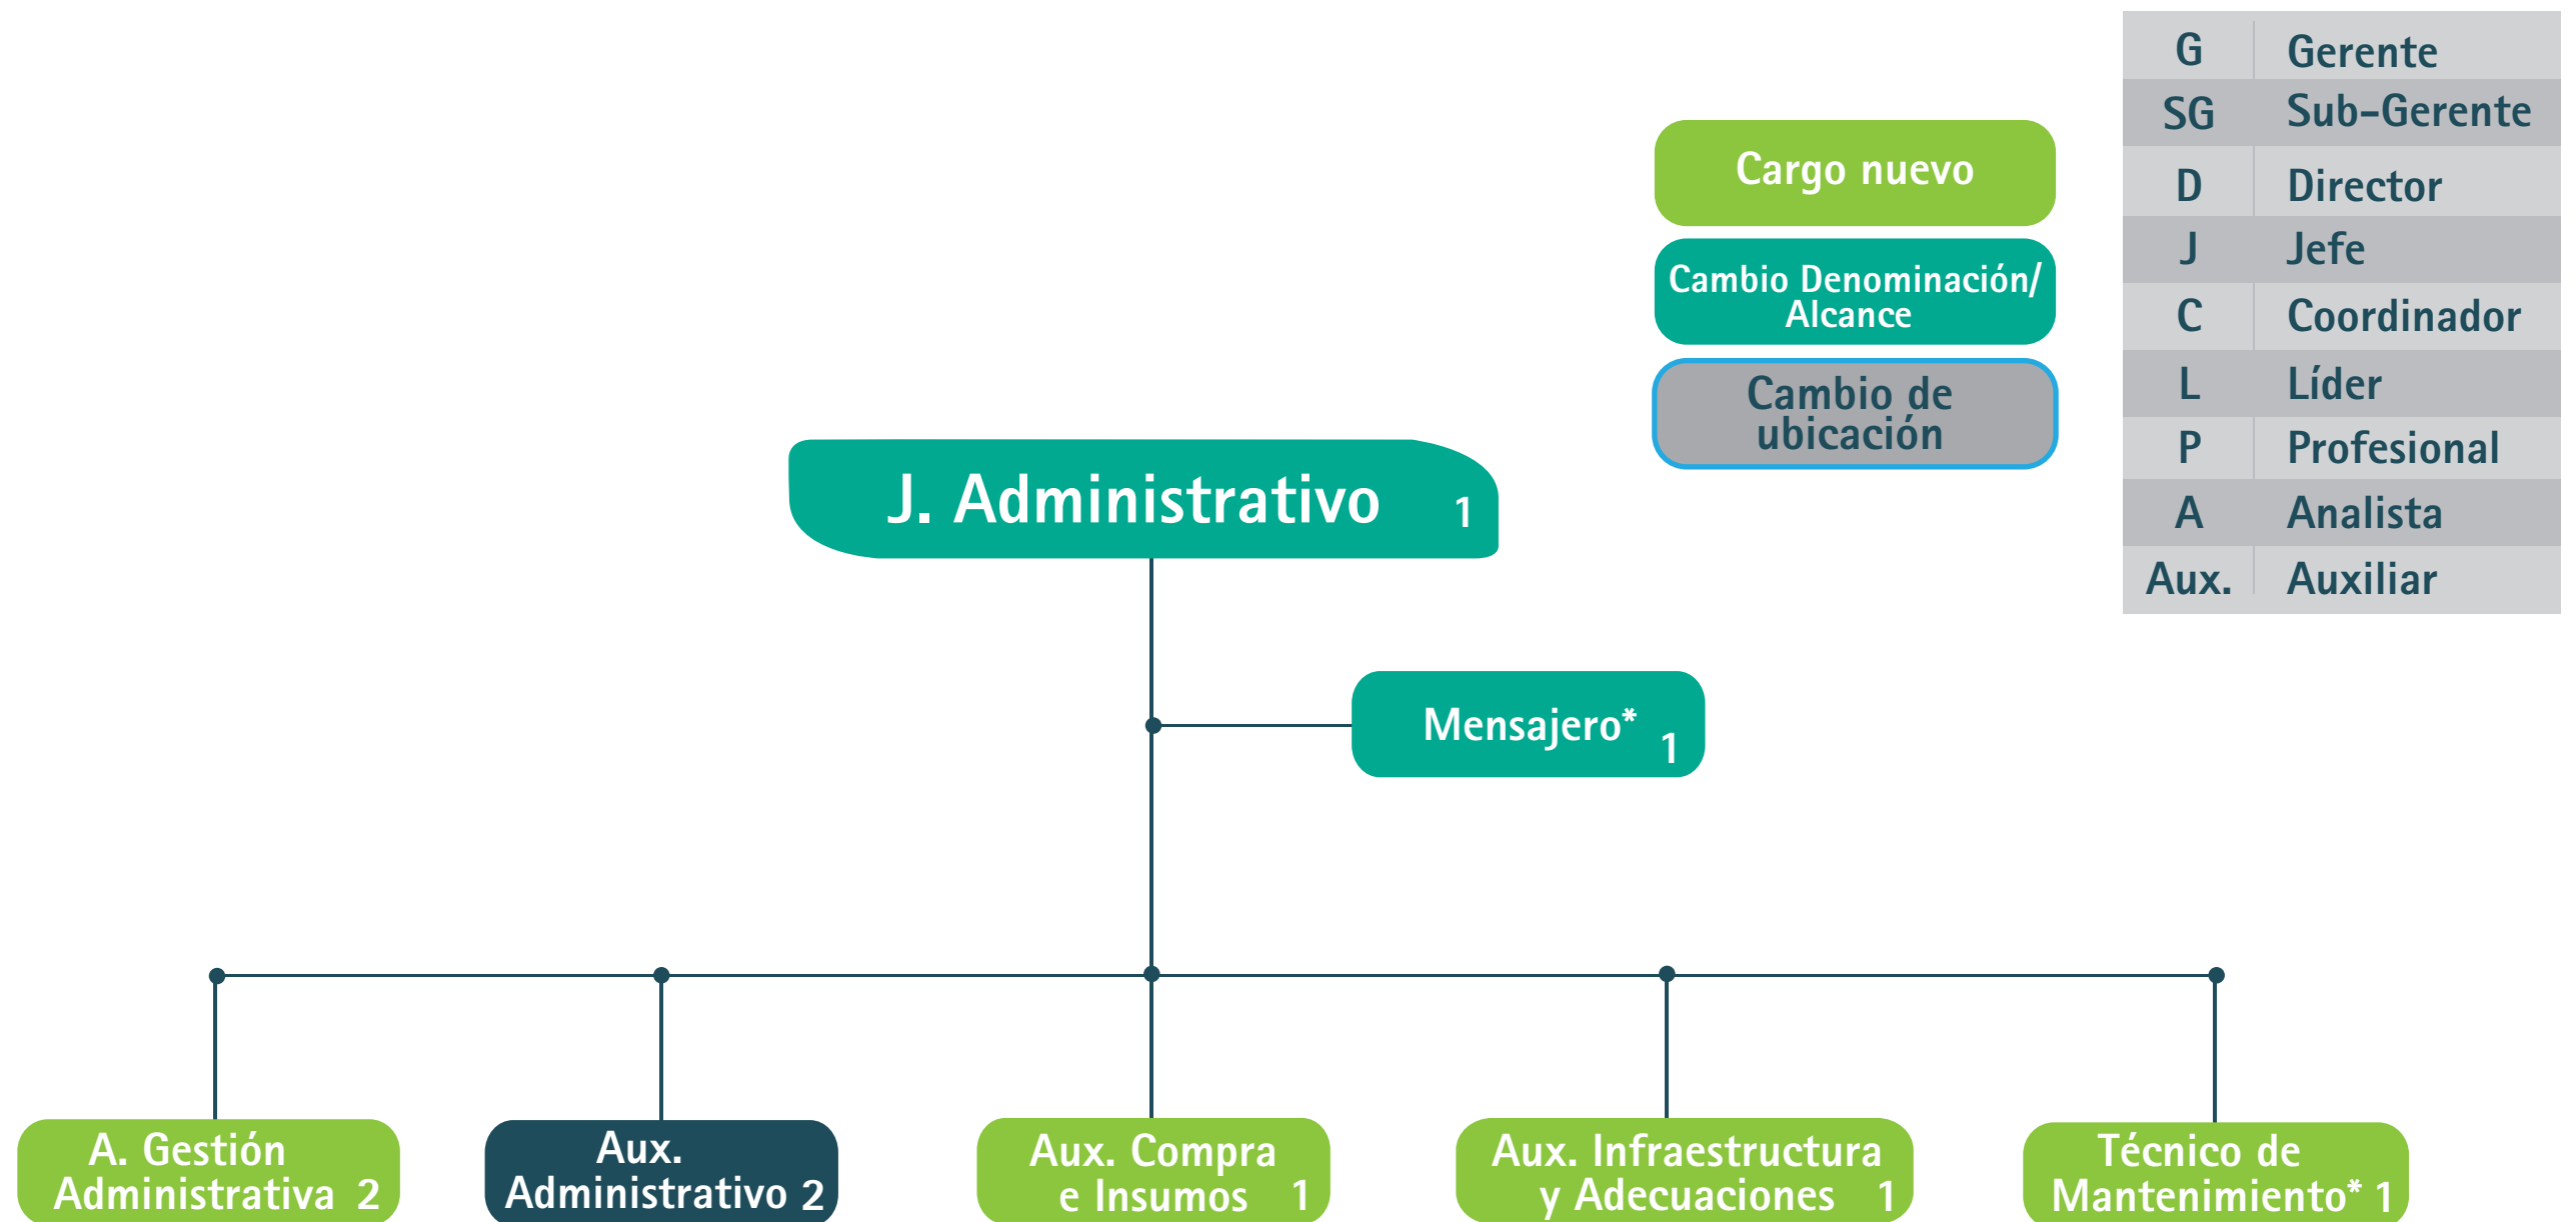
Cargo nuevo

Cambio Denominación/ Alcance

Cambio de ubicación

| G | Gerente |
|---|---|
| SG | Sub-Gerente |
| D | Director |
| J | Jefe |
| C | Coordinador |
| L | Líder |
| P | Profesional |
| A | Analista |
| Aux. | Auxiliar |

J. Administrativo 1

Mensajero* 1

A. Gestión Administrativa 2

Aux. Administrativo 2

Aux. Compra e Insumos 1

Aux. Infraestructura y Adecuaciones 1

Técnico de Mantenimiento* 1